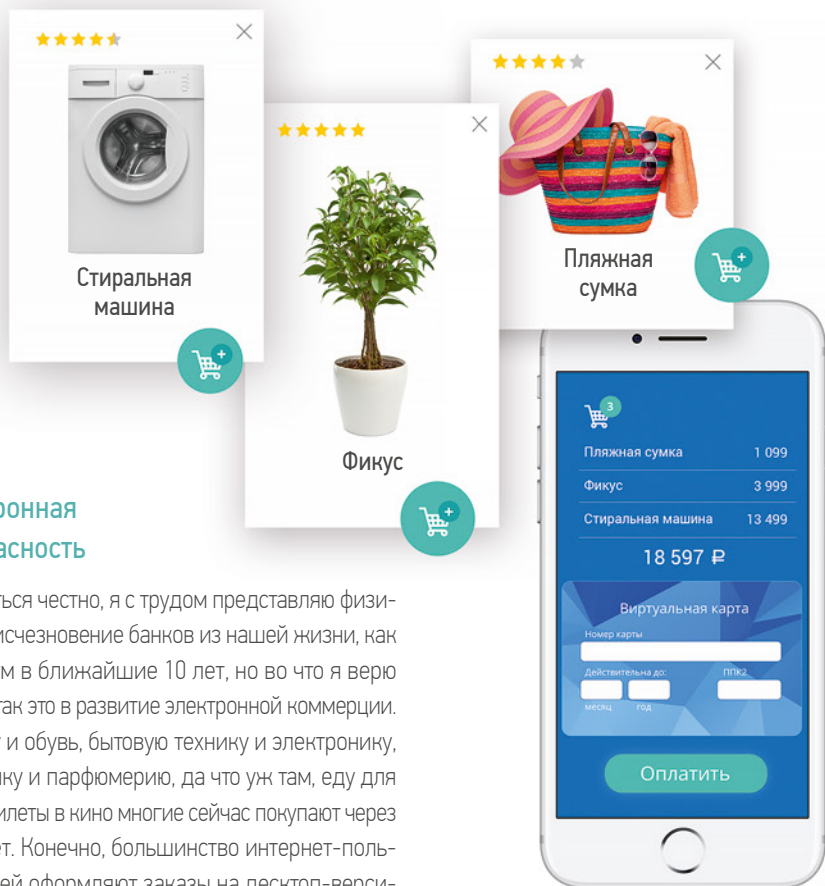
Стиральная машина

Фикус

Пляжная сумка

3

Пляжная сумка 1 099

Фикус 3 999

Стиральная машина 13 499

18 597 ₽

Виртуальная карта

Номер карты

Действительна до:

ППК2

месяц

год

Оплатить

ронная
асность

ться честно, я с трудом представляю физиисчезновение банков из нашей жизни, как м в ближайшие 10 лет, но во что я верю так это в развитие электронной коммерции. и обувь, бытовую технику и электронику, ку и парфюмерию, да что уж там, еду для илеты в кино многие сейчас покупают через т. Конечно, большинство интернет-поль-
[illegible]